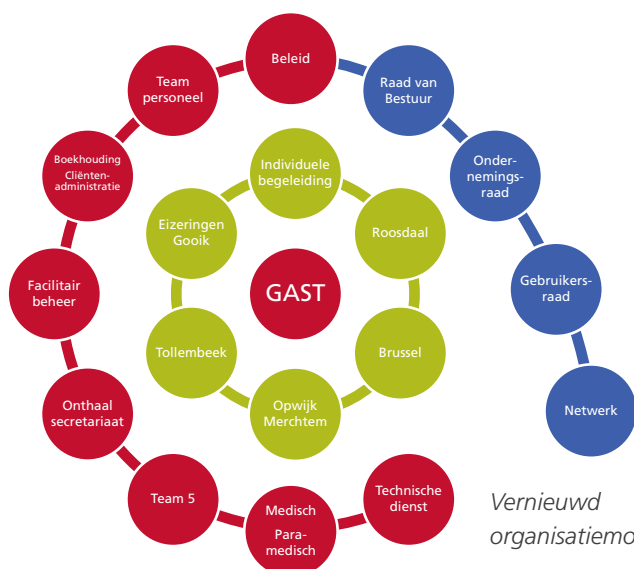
Beleid

Raad van Bestuur

Ondernemingsraad

Gebruikersraad

Netwerk

Technische dienst

Medisch Paramedisch

Team 5

Onthaal secretariaat

Facilitair beheer

Boekhouding Cliëntenadministratie

Team personeel

Individuele begeleiding

Roosdaal

Brussel

Opwijk Merchtem

Tollembeek

Eizeringen Gooik

GAST

Vernieuwd organisatiemo